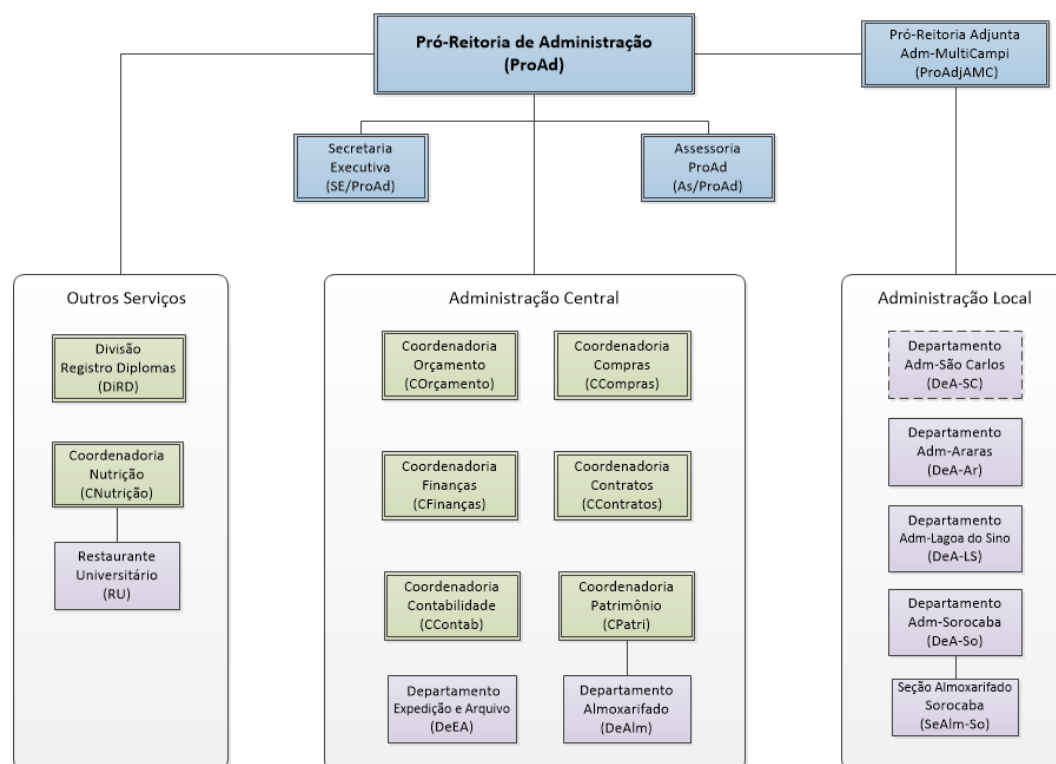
Pró-Reitoria de Administração
(ProAd)

Pró-Reitoria Adjunta
Adm-MultiCampi
(ProAdjAMC)

Secretaria
Executiva
(SE/ProAd)

Assessoria
ProAd
(As/ProAd)

Outros Serviços

Divisão
Registro Diplomas
(DiRD)

Coordenadoria
Nutrição
(CNutrição)

Restaurante
Universitário
(RU)

Administração Central

Coordenadoria
Orçamento
(COrçamento)

Coordenadoria
Compras
(CCompras)

Coordenadoria
Finanças
(CFinanças)

Coordenadoria
Contratos
(CContratos)

Coordenadoria
Contabilidade
(CContab)

Coordenadoria
Patrimônio
(CPatri)

Departamento
Expedição e Arquivo
(DeEA)

Departamento
Almoxarifado
(DeAlm)

Administração Local

Departamento
Adm-São Carlos
(DeA-SC)

Departamento
Adm-Araras
(DeA-Ar)

Departamento
Adm-Lagoa do Sino
(DeA-LS)

Departamento
Adm-Sorocaba
(DeA-So)

Seção Almoxarifado
Sorocaba
(SeAlm-So)